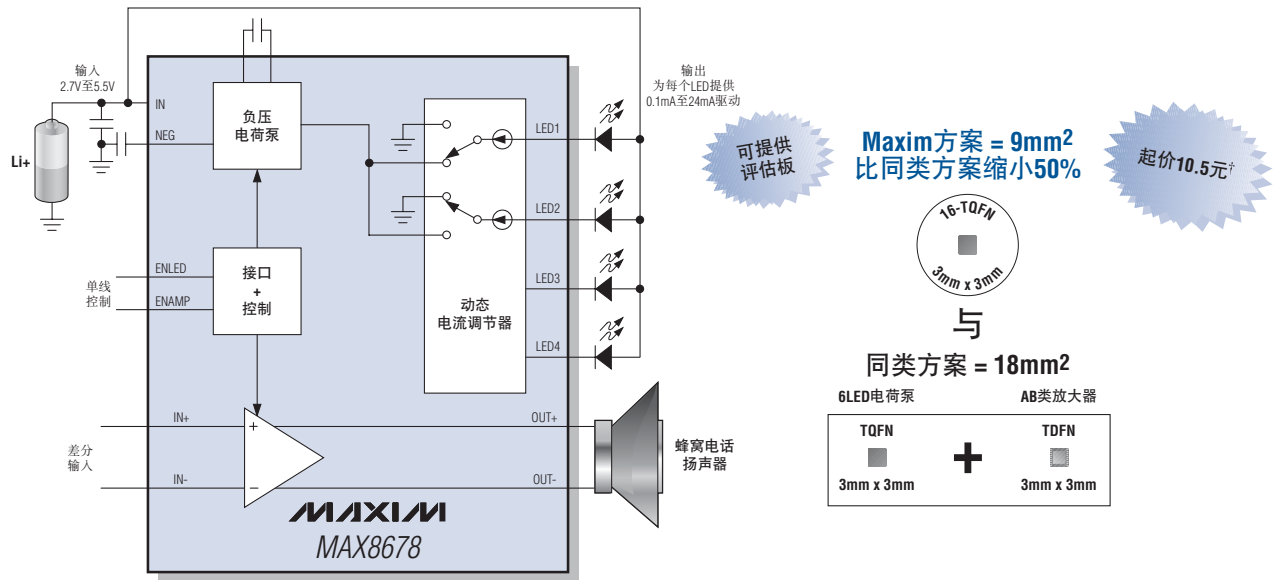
输入
2.7V至5.5V

Li+

IN

NEG

负压
电荷泵

输出
为每个LED提供
0.1mA至24mA驱动

LED1

LED2

LED3

LED4

单线
控制

ENLED

ENAMP

接口
+
控制

动态
电流调节器

差分
输入

IN+

IN-

OUT+

OUT-

MAXIM

MAX8678

蜂窝电话
扬声器

可提供
评估板

Maxim方案 = 9mm$^2$
比同类方案缩小50%

起价10.5元$^\dagger$

16-TQFN

3mm x 3mm

与

同类方案 = 18mm$^2$

6LED电荷泵

AB类放大器

TQFN

3mm x 3mm

+

TDFN

3mm x 3mm